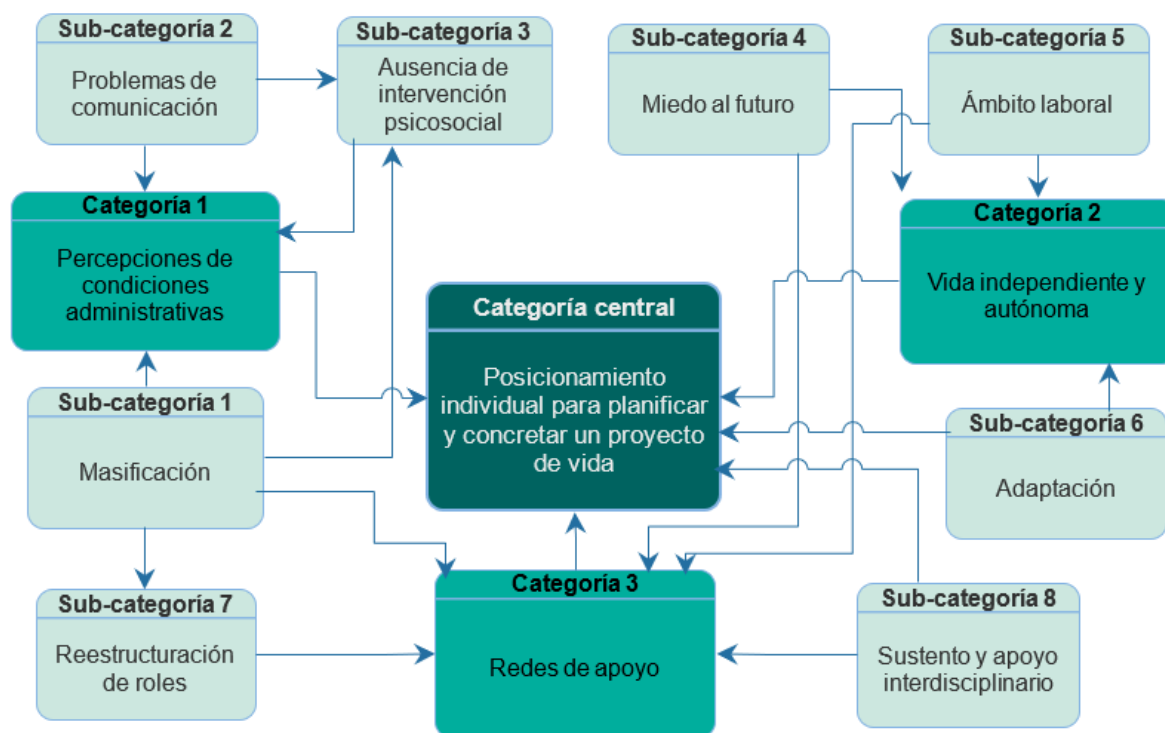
Sub-categoría 2
Problemas de comunicación

Sub-categoría 3
Ausencia de intervención psicosocial

Sub-categoría 4
Miedo al futuro

Sub-categoría 5
Ámbito laboral

Categoría 1
Percepciones de condiciones administrativas

Categoría 2
Vida independiente y autónoma

Categoría central
Posicionamiento individual para planificar y concretar un proyecto de vida

Sub-categoría 1
Masificación

Sub-categoría 6
Adaptación

Sub-categoría 7
Reestructuración de roles

Categoría 3
Redes de apoyo

Sub-categoría 8
Sustento y apoyo interdisciplinario